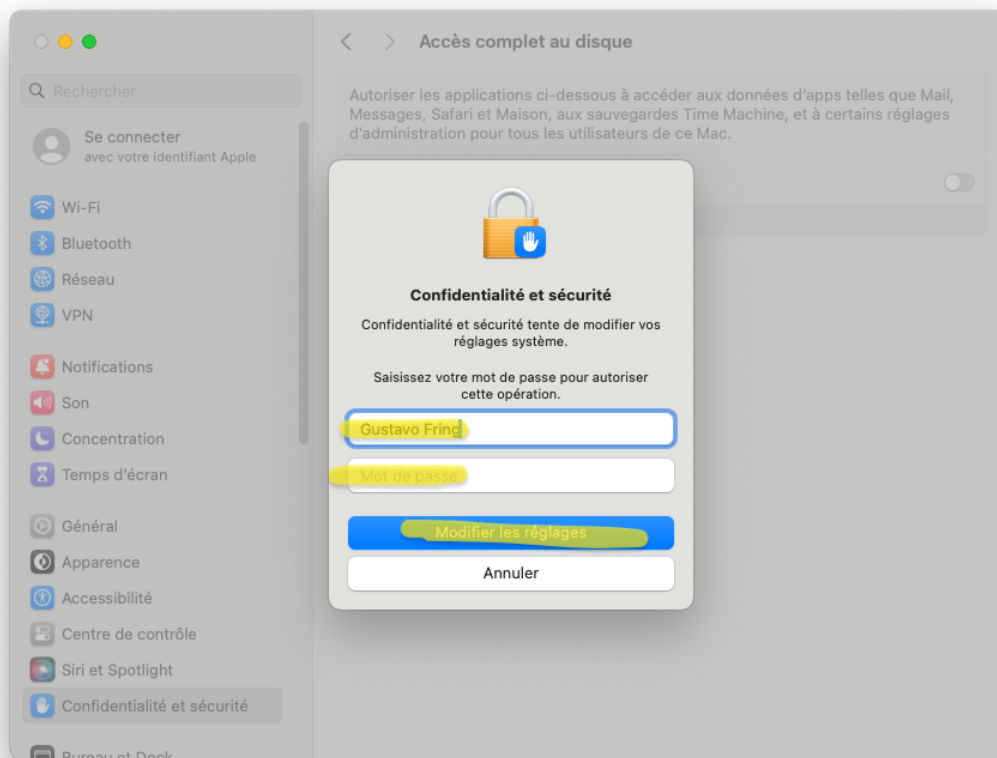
Rechercher

Se connecter
avec votre identifiant Apple

Wi-Fi
Bluetooth
Réseau
VPN

Notifications
Son
Concentration
Temps d'écran

Général
Apparence
Accessibilité
Centre de contrôle
Siri et Spotlight
Confidentialité et sécurité

Bureau et Dock

Accès complet au disque

Autoriser les applications ci-dessous à accéder aux données d'apps telles que Mail, Messages, Safari et Maison, aux sauvegardes Time Machine, et à certains réglages d'administration pour tous les utilisateurs de ce Mac.

Confidentialité et sécurité

Confidentialité et sécurité tente de modifier vos réglages système.

Saisissez votre mot de passe pour autoriser cette opération.

Gustavo Fring

Mot de passe

Modifier les réglages

Annuler